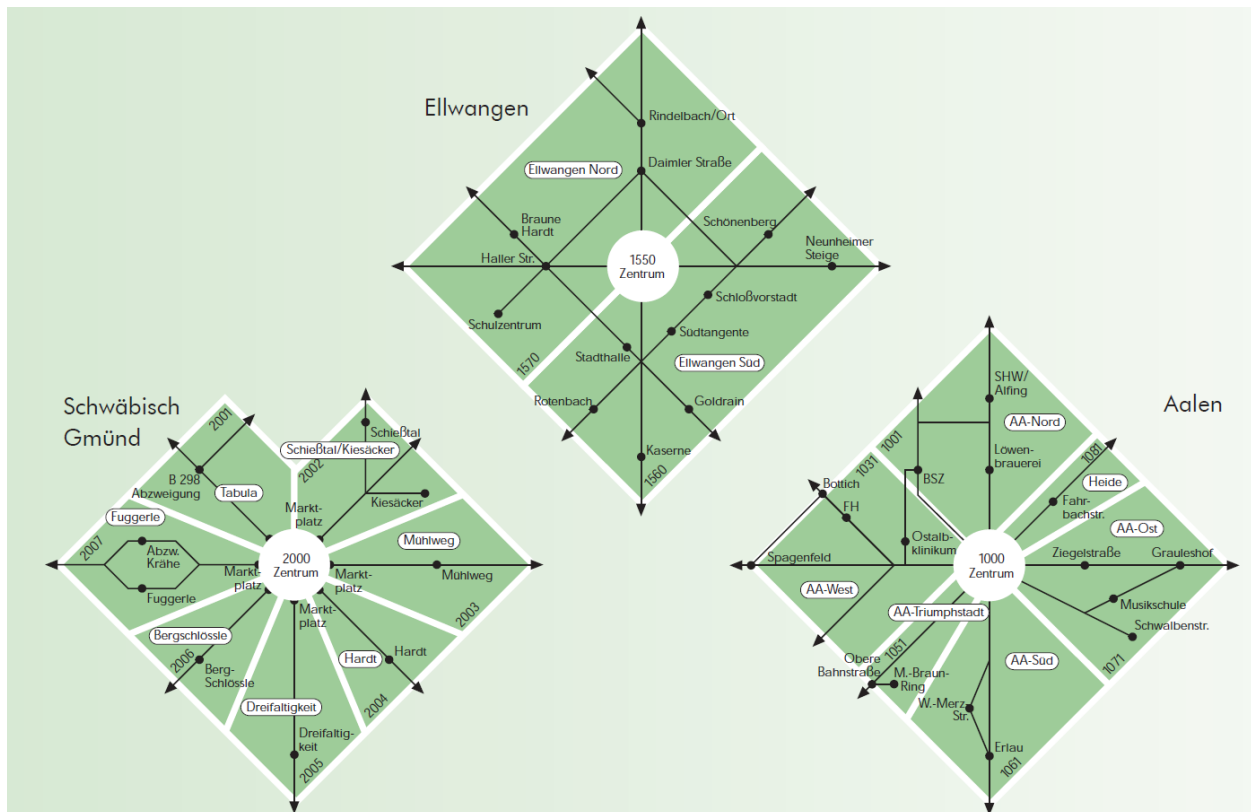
Ellwangen

Rindelbach/Ort
Daimler Straße
Ellwangen Nord
Braune Hardt
Haller Str.
1550 Zentrum
Schönenberg
Neunheimer Steige
Schloßvorstadt
Schulzentrum
Südtangente
1570
Stadthalle
Ellwangen Süd
Rotenbach
Goldrain
Kaserne
1560

Schwäbisch Gmünd

2001
B 298 Abzweigung
Tabula
Schießtal
Schießtal/Kiesäcker
2002
Markt-platz
Kiesäcker
Fuggerle
2007
Abzw. Krähe
Fuggerle
Markt-platz
2000 Zentrum
Mühlweg
Markt-platz
Mühlweg
2003
Bergschlössle
2006
Berg-Schlössle
Markt-platz
Hardt
Hardt
2004
Dreifaltigkeit
Dreifaltig-keit
2005

Aalen

SHW/ Alfing
AA-Nord
1001
Löwen-brauerei
1031
Bottich
BSZ
1081
Heide
FH
Fahr-bachstr.
AA-Ost
Ostalb-klinikum
Spagenfeld
1000 Zentrum
Ziegelstraße
Grauleshof
AA-West
Musikschule
AA-Triumphstadt
Schwalbenstr.
1051
Obere Bahnstraße
M.-Braun-Ring
AA-Süd
1071
W.-Merz-Str.
Erlau
1061